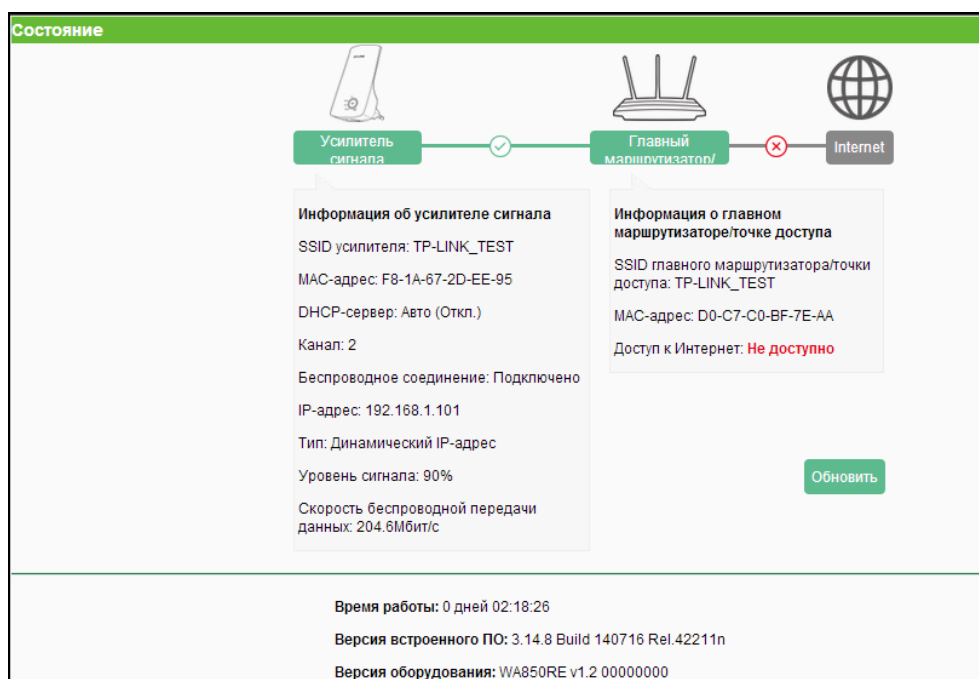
Состояние

Усилитель сигнала

Главный маршрутизатор/

Internet

Информация об усилителе сигнала

SSID усилителя: TP-LINK_TEST

MAC-адрес: F8-1A-67-2D-EE-95

DHCP-сервер: Авто (Откл.)

Канал: 2

Беспроводное соединение: Подключено

IP-адрес: 192.168.1.101

Тип: Динамический IP-адрес

Уровень сигнала: 90%

Скорость беспроводной передачи данных: 204.6Мбит/с

Информация о главном маршрутизаторе/точке доступа

SSID главного маршрутизатора/точки доступа: TP-LINK_TEST

MAC-адрес: D0-C7-C0-BF-7E-AA

Доступ к Интернет: Не доступно

Обновить

Время работы: 0 дней 02:18:26

Версия встроенного ПО: 3.14.8 Build 140716 Rel.42211n

Версия оборудования: WA850RE v1.2 00000000